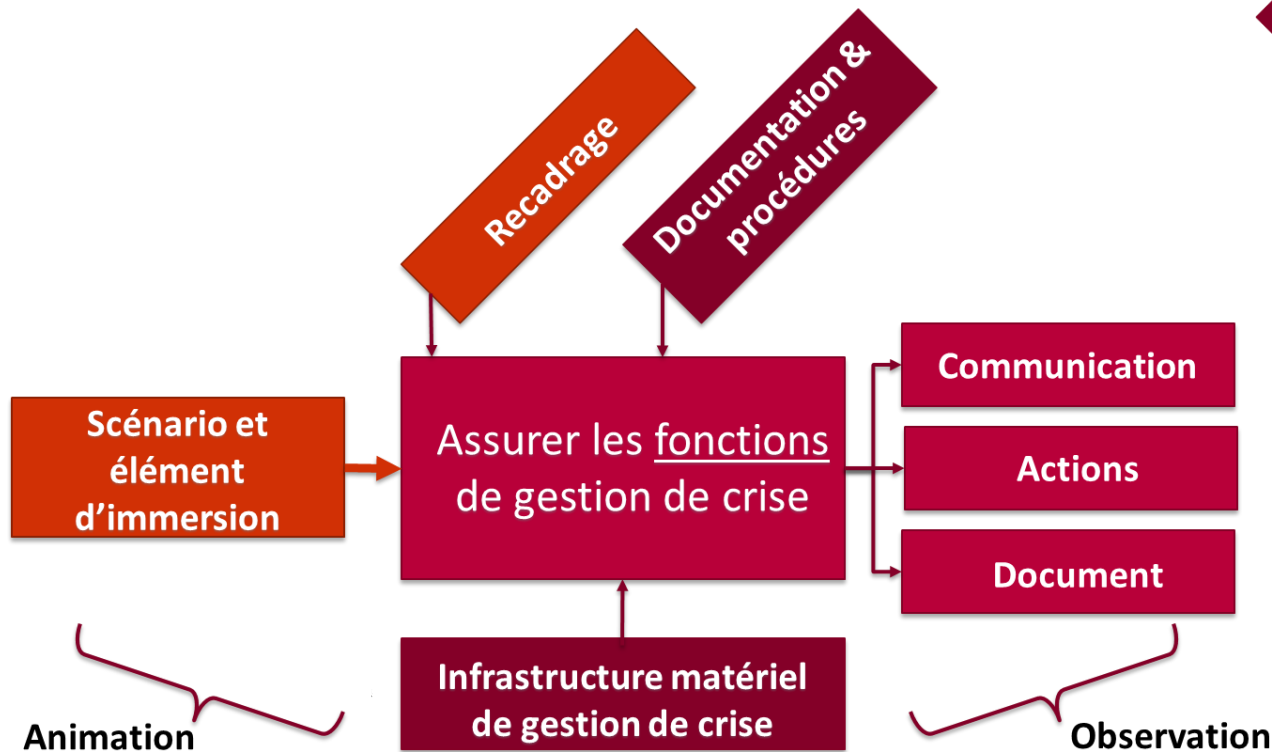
Recadrage

Documentation & procédures

Scénario et élément d'immersion

Assurer les fonctions de gestion de crise

Communication

Actions

Document

Infrastructure matériel de gestion de crise

Animation

Observation